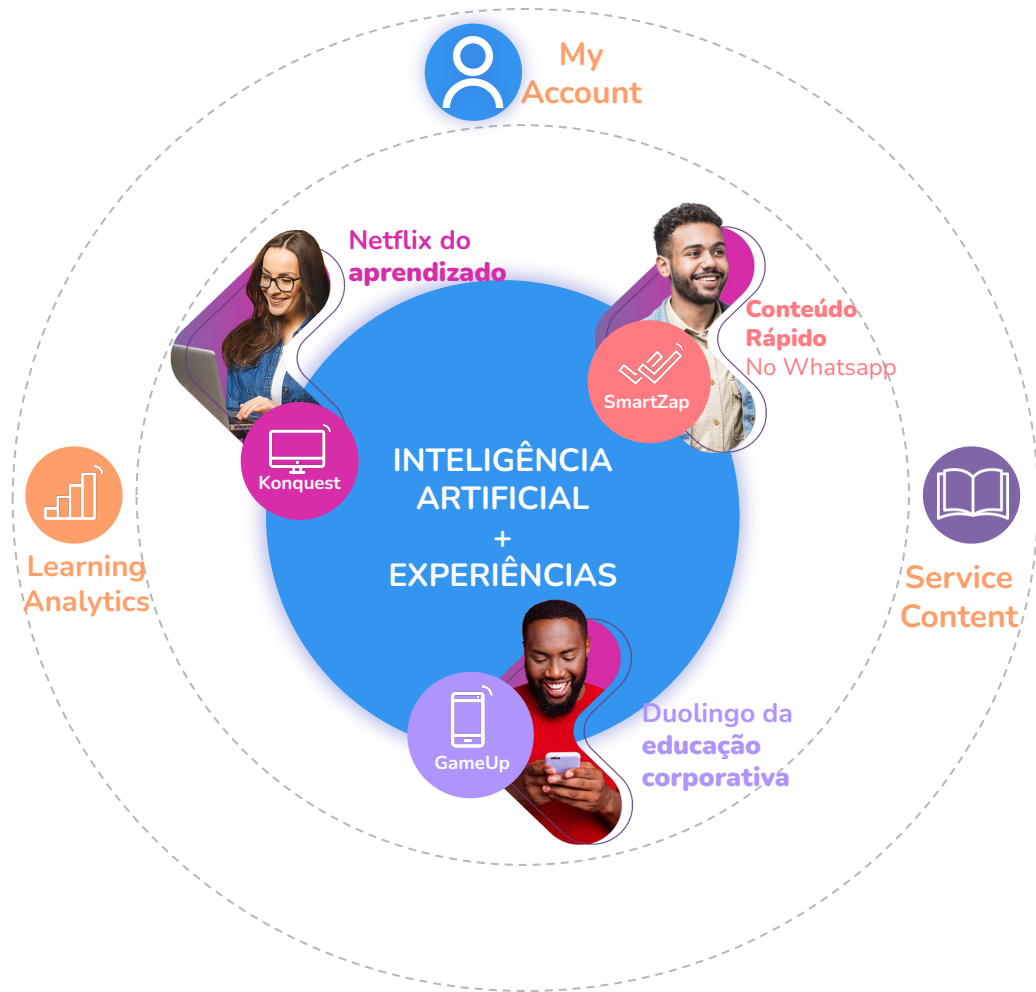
My Account

Netflix do aprendizado

Konquest

Conteúdo Rápido No Whatsapp

SmartZap

Learning Analytics

INTELIGÊNCIA ARTIFICIAL + EXPERIÊNCIAS

Service Content

GameUp

Duolingo da educação corporativa